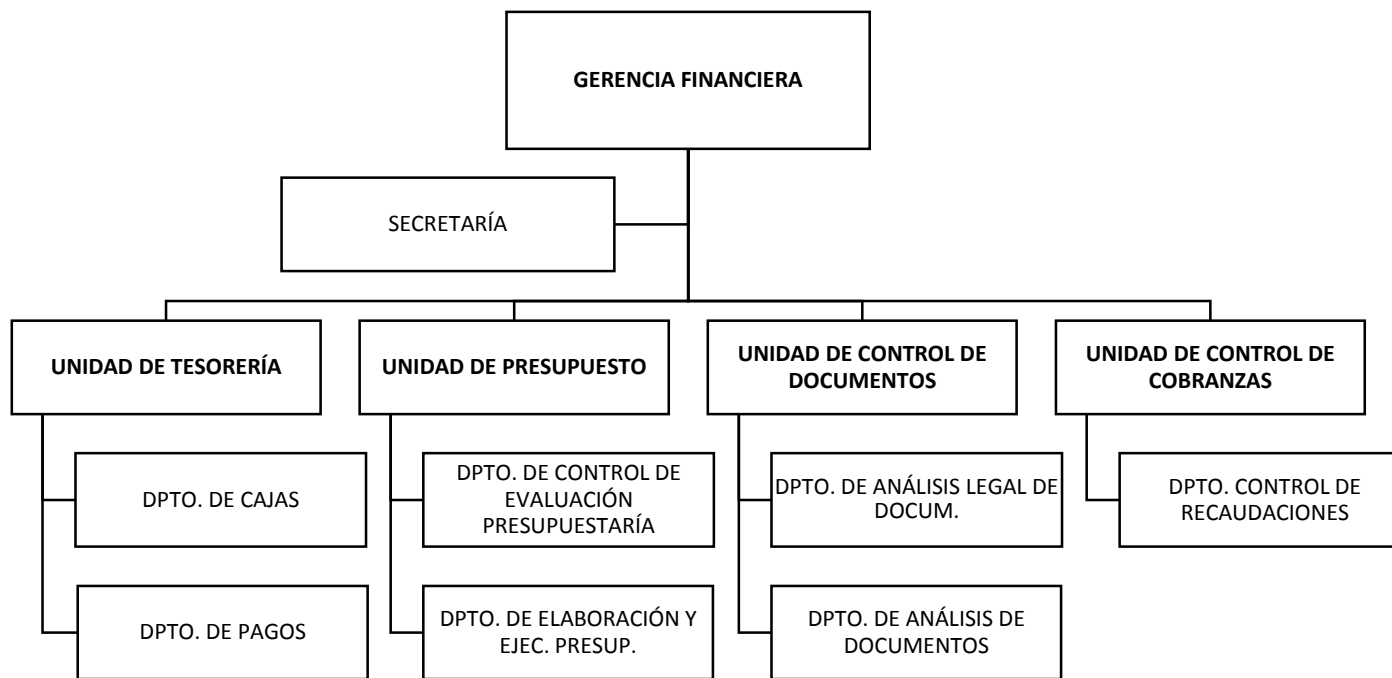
GERENCIA FINANCIERA

SECRETARÍA

UNIDAD DE TESORERÍA

DPTO. DE CAJAS

DPTO. DE PAGOS

UNIDAD DE PRESUPUESTO

DPTO. DE CONTROL DE EVALUACIÓN PRESUPUESTARÍA

DPTO. DE ELABORACIÓN Y EJEC. PRESUP.

UNIDAD DE CONTROL DE DOCUMENTOS

DPTO. DE ANÁLISIS LEGAL DE DOCUM.

DPTO. DE ANÁLISIS DE DOCUMENTOS

UNIDAD DE CONTROL DE COBRANZAS

DPTO. CONTROL DE RECAUDACIONES